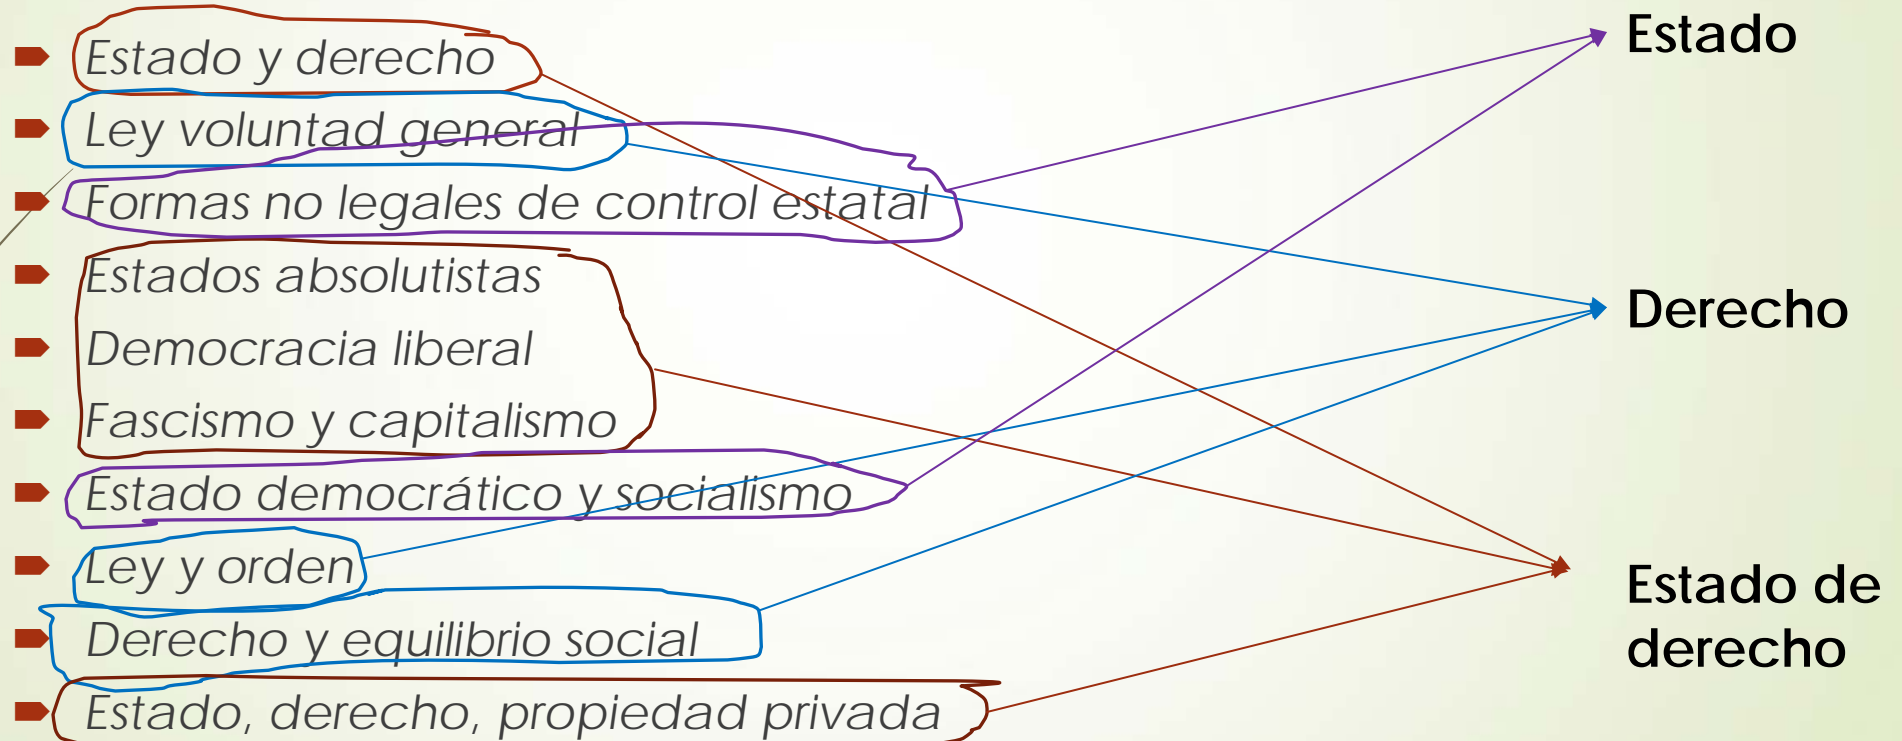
- Estado y derecho
- Ley voluntad general
- Formas no legales de control estatal
- Estados absolutistas
- Democracia liberal
- Fascismo y capitalismo
- Estado democrático y socialismo
- Ley y orden
- Derecho y equilibrio social
- Estado, derecho, propiedad privada

Estado

Derecho

Estado de derecho